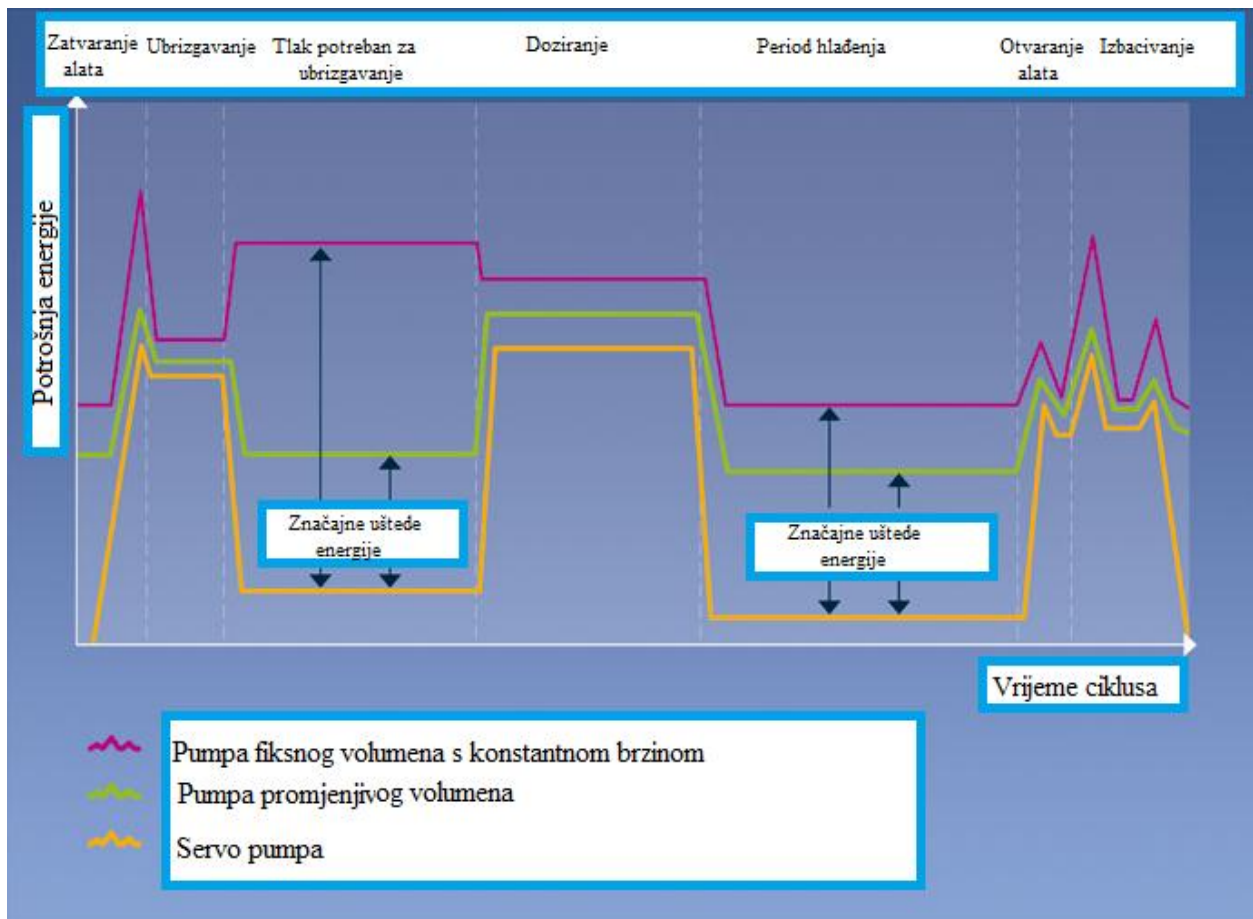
Zatvaranje alata | Ubrizgavanje | Tlak potreban za ubrizgavanje | Doziranje | Period hlađenja | Otvaranje alata | Izbacivanje

Potrošnja energije

Značajne uštede energije

Značajne uštede energije

Vrijeme ciklusa

Pumpa fiksnog volumena s konstantnom brzinom
Pumpa promjenjivog volumena
Servo pumpa